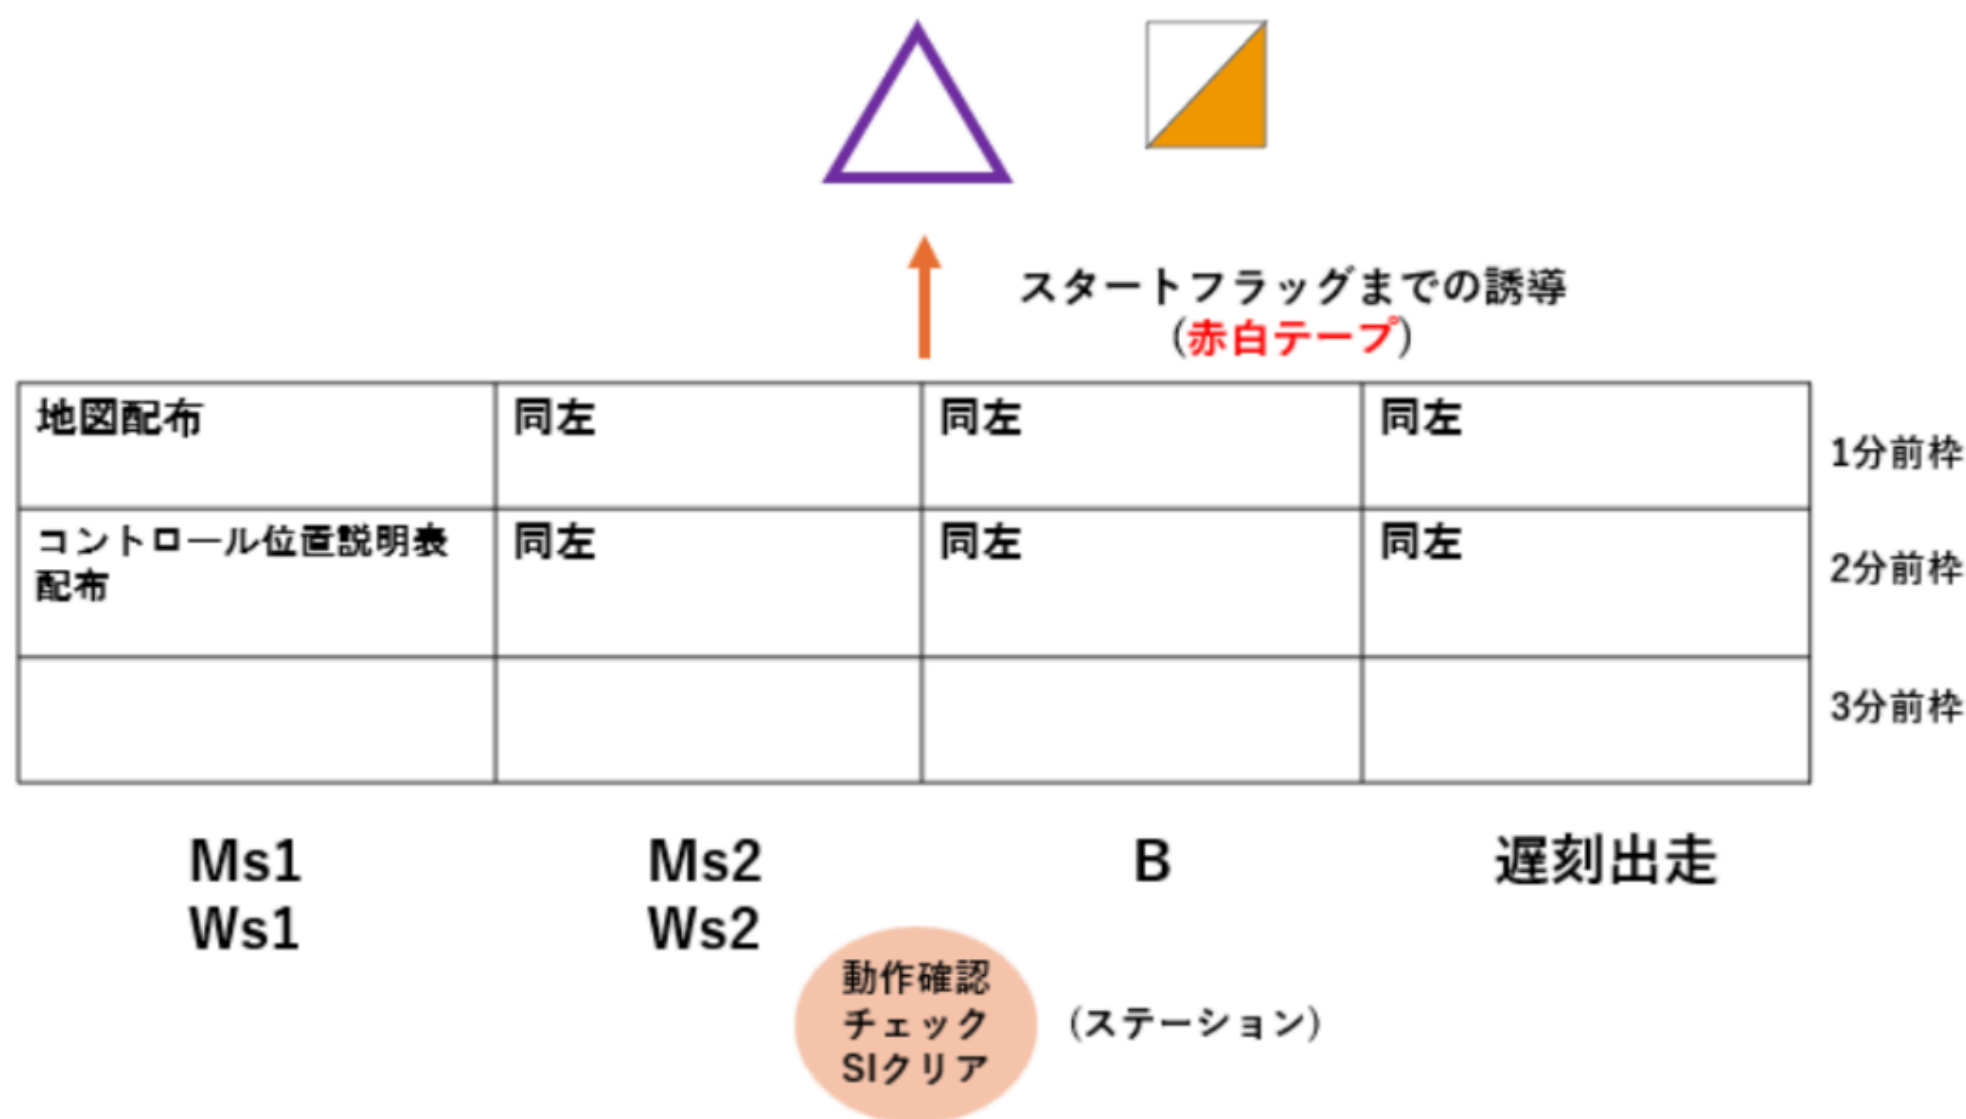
スタートフラッグまでの誘導
(赤白テープ)

| 地図配布 | 同左 | 同左 | 同左 |
|---|---|---|---|
| コントロール位置説明表配布 | 同左 | 同左 | 同左 |
| | | | |

1分前枠
2分前枠
3分前枠

Ms1
Ws1

Ms2
Ws2

B

遅刻出走

動作確認
チェック
SIクリア

(ステーション)